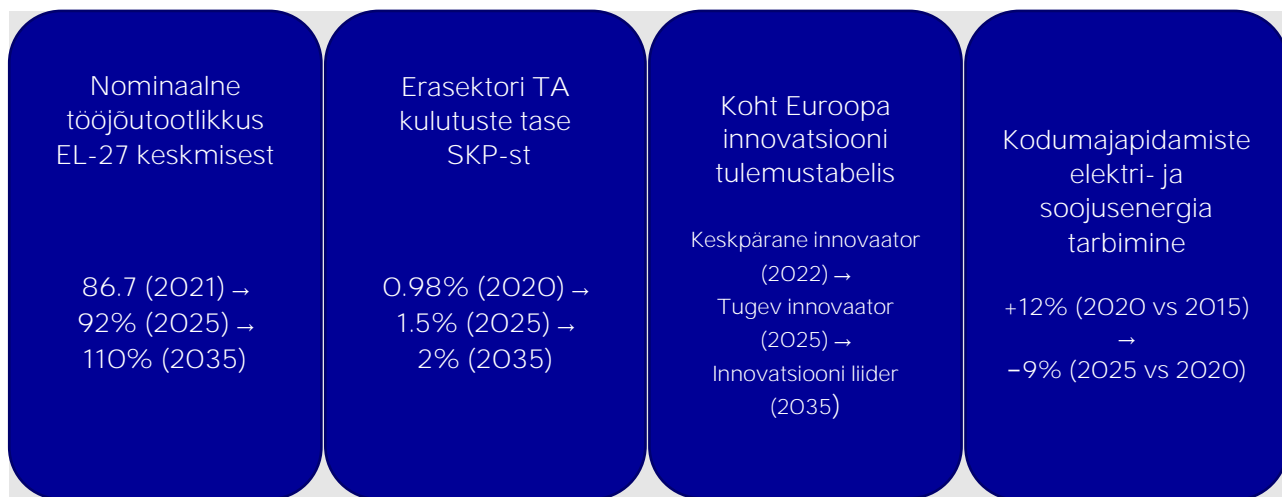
Nominaalne tööjõutootlikkus EL-27 keskmisest

86.7 (2021) → 92% (2025) → 110% (2035)

Erasektori TA kulutuste tase SKP-st

0.98% (2020) → 1.5% (2025) → 2% (2035)

Koht Euroopa innovatsiooni tulemustabelis

Keskpärane innovaator (2022) → Tugev innovaator (2025) → Innovatsiooni liider (2035)

Kodumajapidamiste elektri- ja soojusenergia tarbimine

+12% (2020 vs 2015) → −9% (2025 vs 2020)